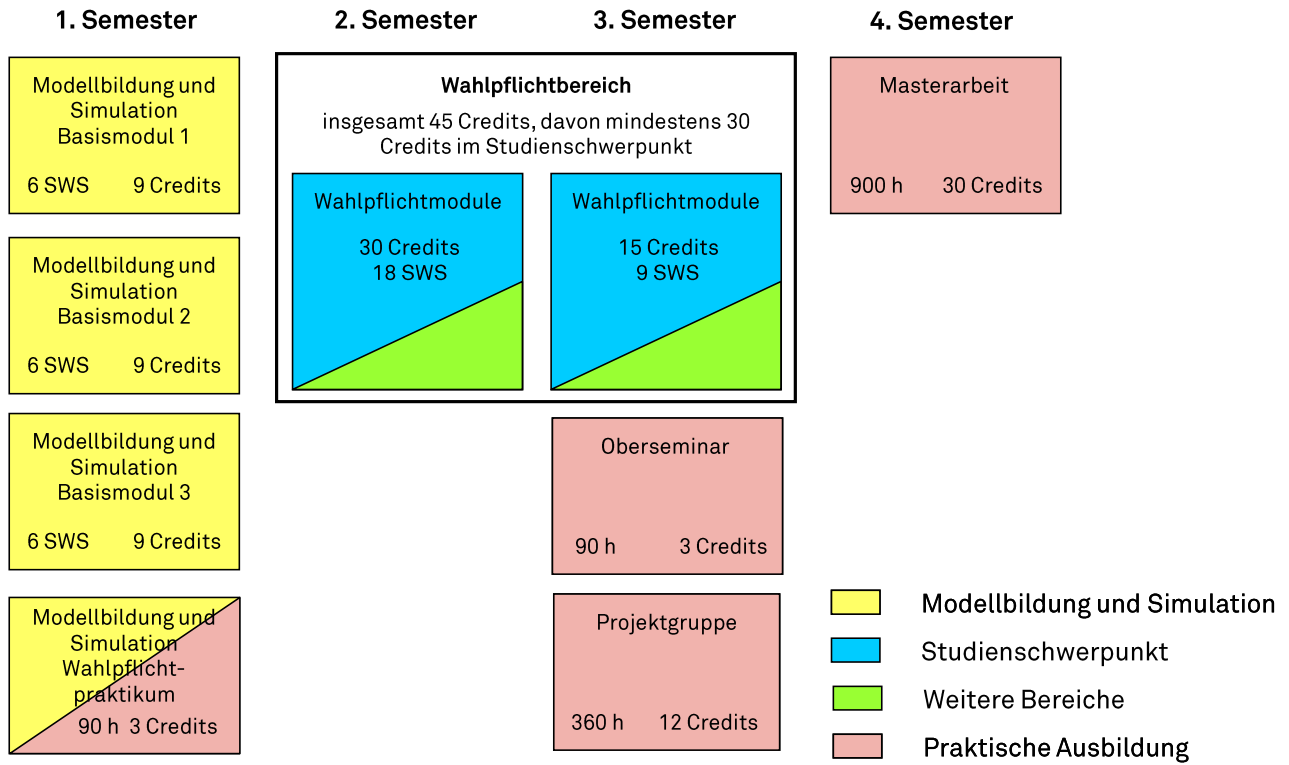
1. Semester

Modellbildung und Simulation Basismodul 1

6 SWS 9 Credits

Modellbildung und Simulation Basismodul 2

6 SWS 9 Credits

Modellbildung und Simulation Basismodul 3

6 SWS 9 Credits

Modellbildung und Simulation Wahlpflichtpraktikum

90 h 3 Credits

2. Semester

3. Semester

Wahlpflichtbereich

insgesamt 45 Credits, davon mindestens 30 Credits im Studienschwerpunkt

Wahlpflichtmodule

30 Credits
18 SWS

Wahlpflichtmodule

15 Credits
9 SWS

Oberseminar

90 h 3 Credits

Projektgruppe

360 h 12 Credits

4. Semester

Masterarbeit

900 h 30 Credits

Modellbildung und Simulation

Studienschwerpunkt

Weitere Bereiche

Praktische Ausbildung